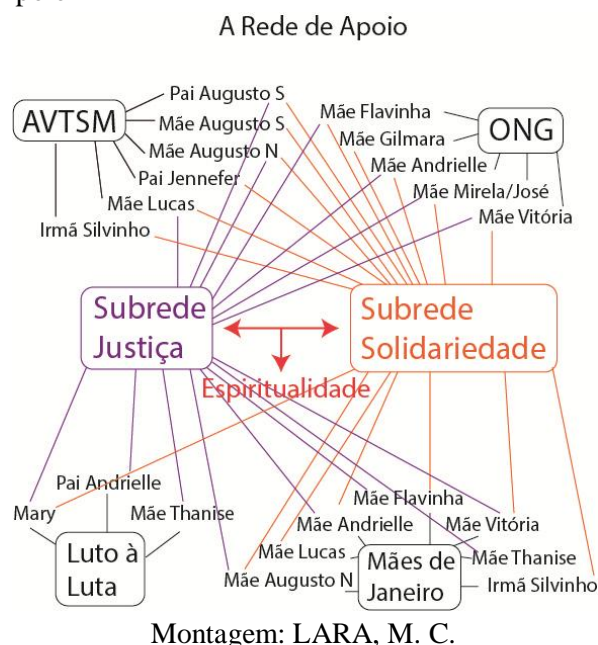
A Rede de Apoio

AVTSM
Pai Augusto S
Mãe Augusto S
Mãe Augusto N
Pai Jennefer
Mãe Lucas
Irmã Silvinho

Mãe Flavinha
Mãe Gilmara
ONG
Mãe Andrielle
Mãe Mirela/José
Mãe Vitória

Subrede Justiça
Subrede Solidariedade
Espiritualidade

Pai Andrielle
Mary
Mãe Thanise
Luto à Luta

Mãe Flavinha
Mãe Andrielle
Mãe Vitória
Mãe Lucas
Mães de Janeiro
Mãe Thanise
Mãe Augusto N
Irmã Silvinho

Montagem: LARA, M. C.